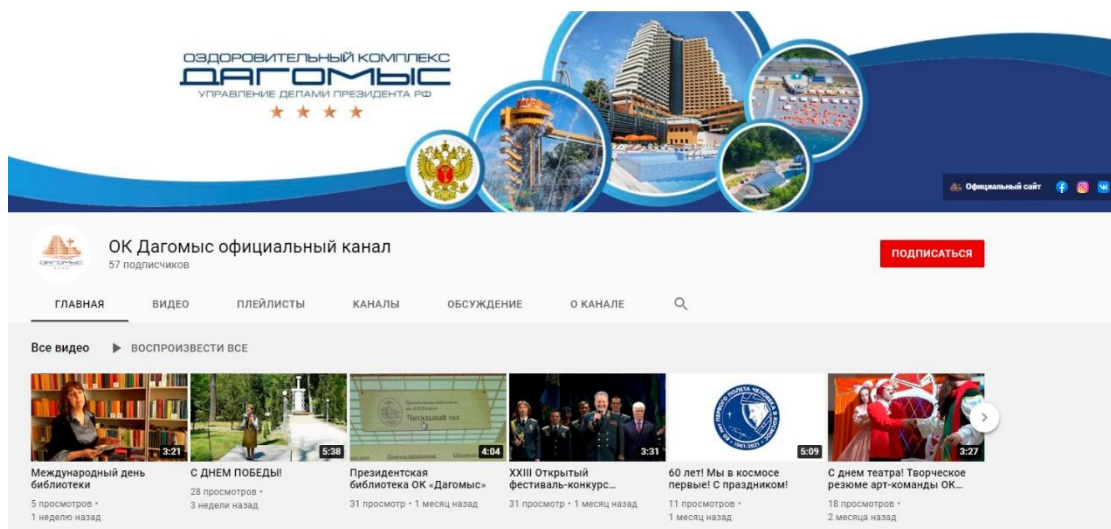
ОЗДОРОВИТЕЛЬНЫЙ КОМПЛЕКС
ДАГОМЫС
УПРАВЛЕНИЕ ДЕЛАМИ ПРЕЗИДЕНТА РФ

Официальный сайт

ОК Дагомыс официальный канал
57 подписчиков

ПОДПИСАТЬСЯ

ГЛАВНАЯ ВИДЕО ПЛЕЙЛИСТЫ КАНАЛЫ ОБСУЖДЕНИЕ О КАНАЛЕ

Все видео ▶ ВОСПРОИЗВЕСТИ ВСЕ

3:21
Международный день библиотеки
5 просмотров • 1 неделю назад

5:38
С ДНЕМ ПОБЕДЫ!
28 просмотров • 3 недели назад

Читальный зал
4:04
Президентская библиотека ОК «Дагомыс»
31 просмотр • 1 месяц назад

3:31
XXIII Открытый фестиваль-конкурс...
31 просмотр • 1 месяц назад

5:09
60 лет! Мы в космосе первые! С праздником!
11 просмотров • 1 месяц назад

3:27
С днем театра! Творческое резюме арт-команды ОК...
18 просмотров • 2 месяца назад